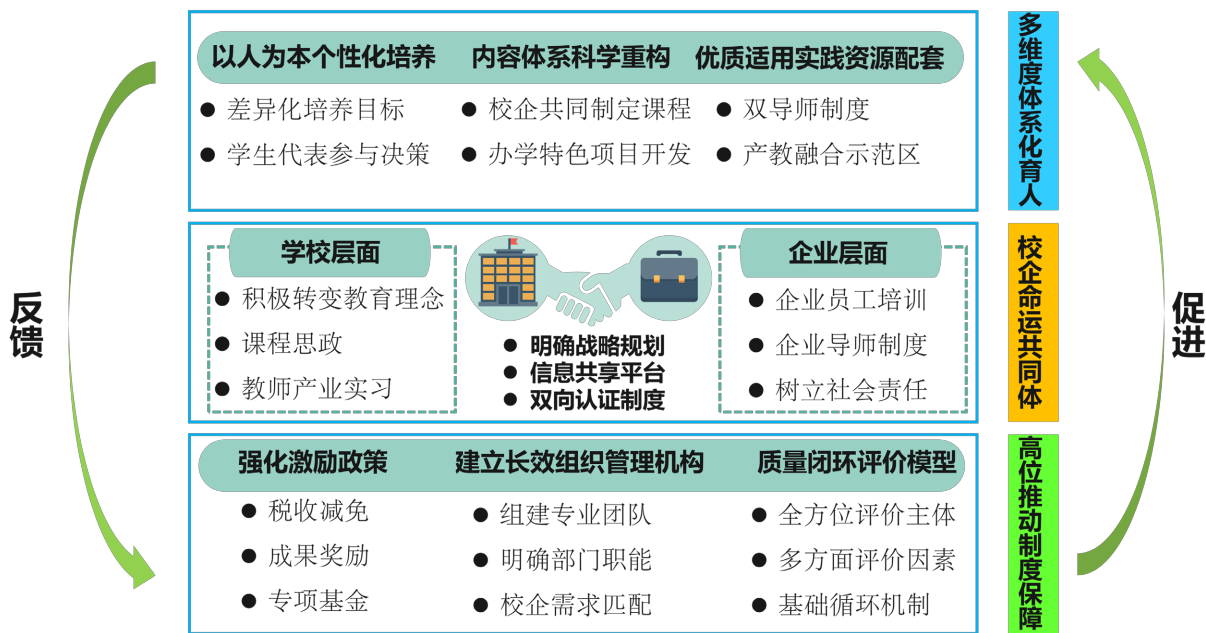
反馈

以人为本个性化培养
● 差异化培养目标
● 学生代表参与决策

内容体系科学重构
● 校企共同制定课程
● 办学特色项目开发

优质适用实践资源配套
● 双导师制度
● 产教融合示范区

多维度体系化育人

学校层面
● 积极转变教育理念
● 课程思政
● 教师产业实习

● 明确战略规划
● 信息共享平台
● 双向认证制度

企业层面
● 企业员工培训
● 企业导师制度
● 树立社会责任

校企命运共同体

强化激励政策
● 税收减免
● 成果奖励
● 专项基金

建立长效组织管理机构
● 组建专业团队
● 明确部门职能
● 校企需求匹配

质量闭环评价模型
● 全方位评价主体
● 多方面评价因素
● 基础循环机制

高位推动制度保障

促进